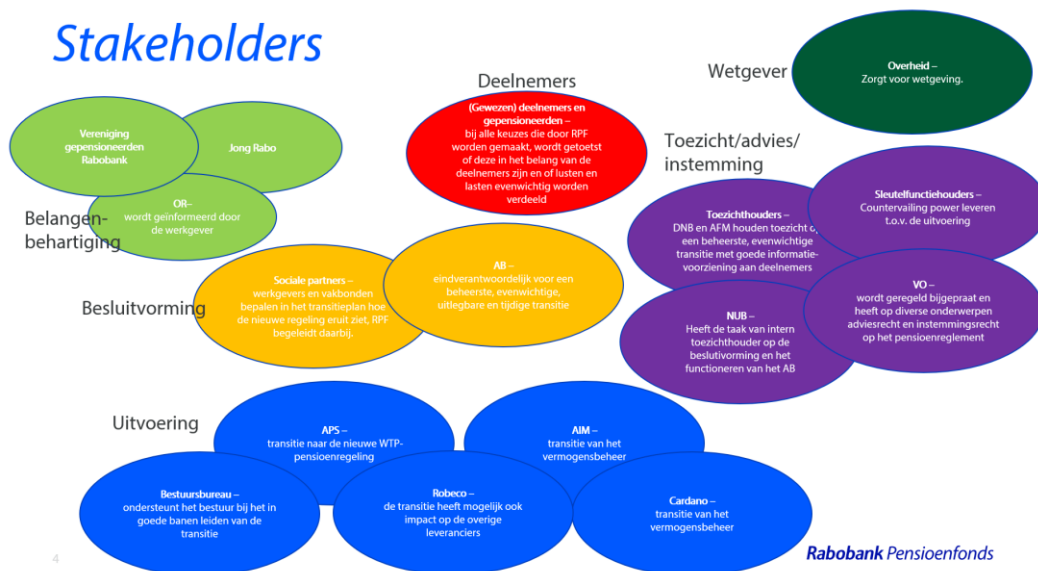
Stakeholders

Wetgever

Overheid –
Zorgt voor wetgeving.

Deelnemers

(Gewezen) deelnemers en gepensioneerden –
bij alle keuzes die door RPF worden gemaakt, wordt getoetst of deze in het belang van de deelnemers zijn en of lusten en lasten evenwichtig worden verdeeld

Vereniging gepensioneerden Rabobank

Jong Rabo

OR–
wordt geïnformeerd door de werkgever

Belangenbehartiging

Toezicht/advies/ instemming

Sleutelfunctiehouders –
Countervailing power leveren t.o.v. de uitvoering

Toezichthouders –
DNB en AFM houden toezicht op een beheerste, evenwichtige transitie met goede informatievoorziening aan deelnemers

VO –
wordt geregeld bijgepraat en heeft op diverse onderwerpen adviesrecht en instemmingsrecht op het pensioenreglement

NUB –
Heeft de taak van intern toezichthouder op de beslutivorming en het functioneren van het AB

Besluitvorming

Sociale partners –
werkgevers en vakbonden bepalen in het transitieplan hoe de nieuwe regeling eruit ziet, RPF begeleidt daarbij.

AB –
eindverantwoordelijk voor een beheerste, evenwichtige, uitlegbare en tijdige transitie

Uitvoering

APS –
transitie naar de nieuwe WTP-pensioenregeling

AIM –
transitie van het vermogensbeheer

Bestuursbureau –
ondersteunt het bestuur bij het in goede banen leiden van de transitie

Robeco –
de transitie heeft mogelijk ook impact op de overige leveranciers

Cardano –
transitie van het vermogensbeheer

4

Rabobank Pensioenfonds